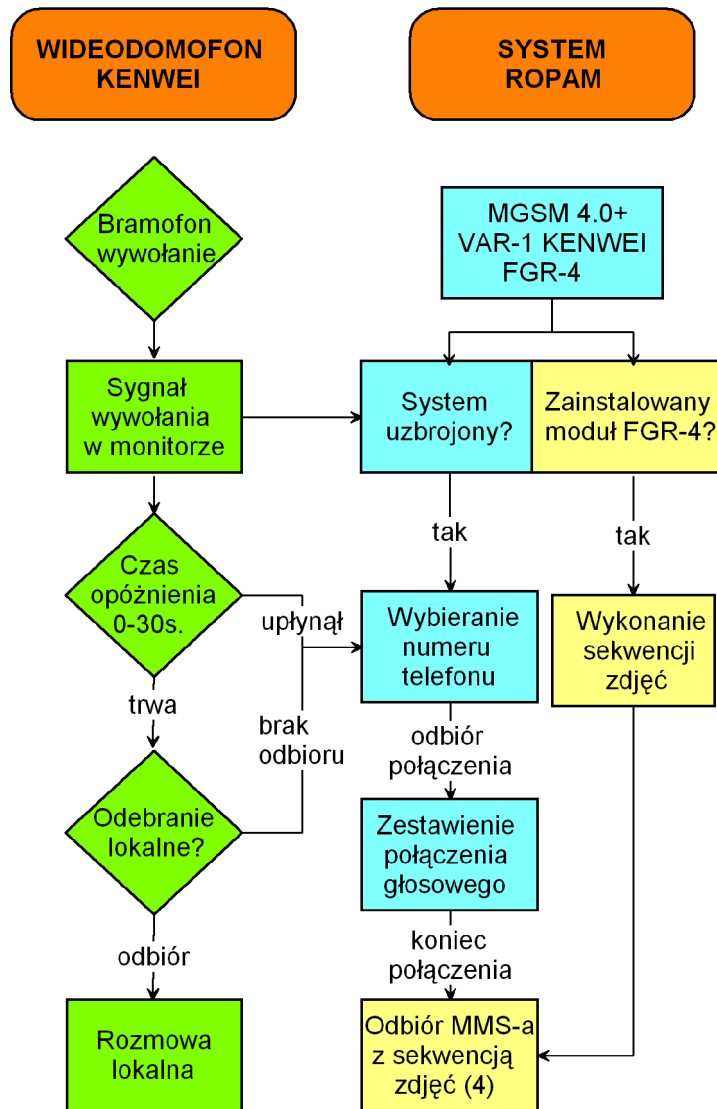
WIDEODOMOFON KENWEI

SYSTEM ROPAM

Bramofon wywołanie

MGSM 4.0+ VAR-1 KENWEI FGR-4

Sygnał wywołania w monitorze

System uzbrojony?

Zainstalowany moduł FGR-4?

tak

tak

Czas opóźnienia 0-30s.

upłynął

Wybieranie numeru telefonu

Wykonanie sekwencji zdjęć

trwa

brak odbioru

odbiór połączenia

Odebranie lokalne?

Zestawienie połączenia głosowego

odbiór

koniec połączenia

Rozmowa lokalna

Odbiór MMS-a z sekwencją zdjęć (4)